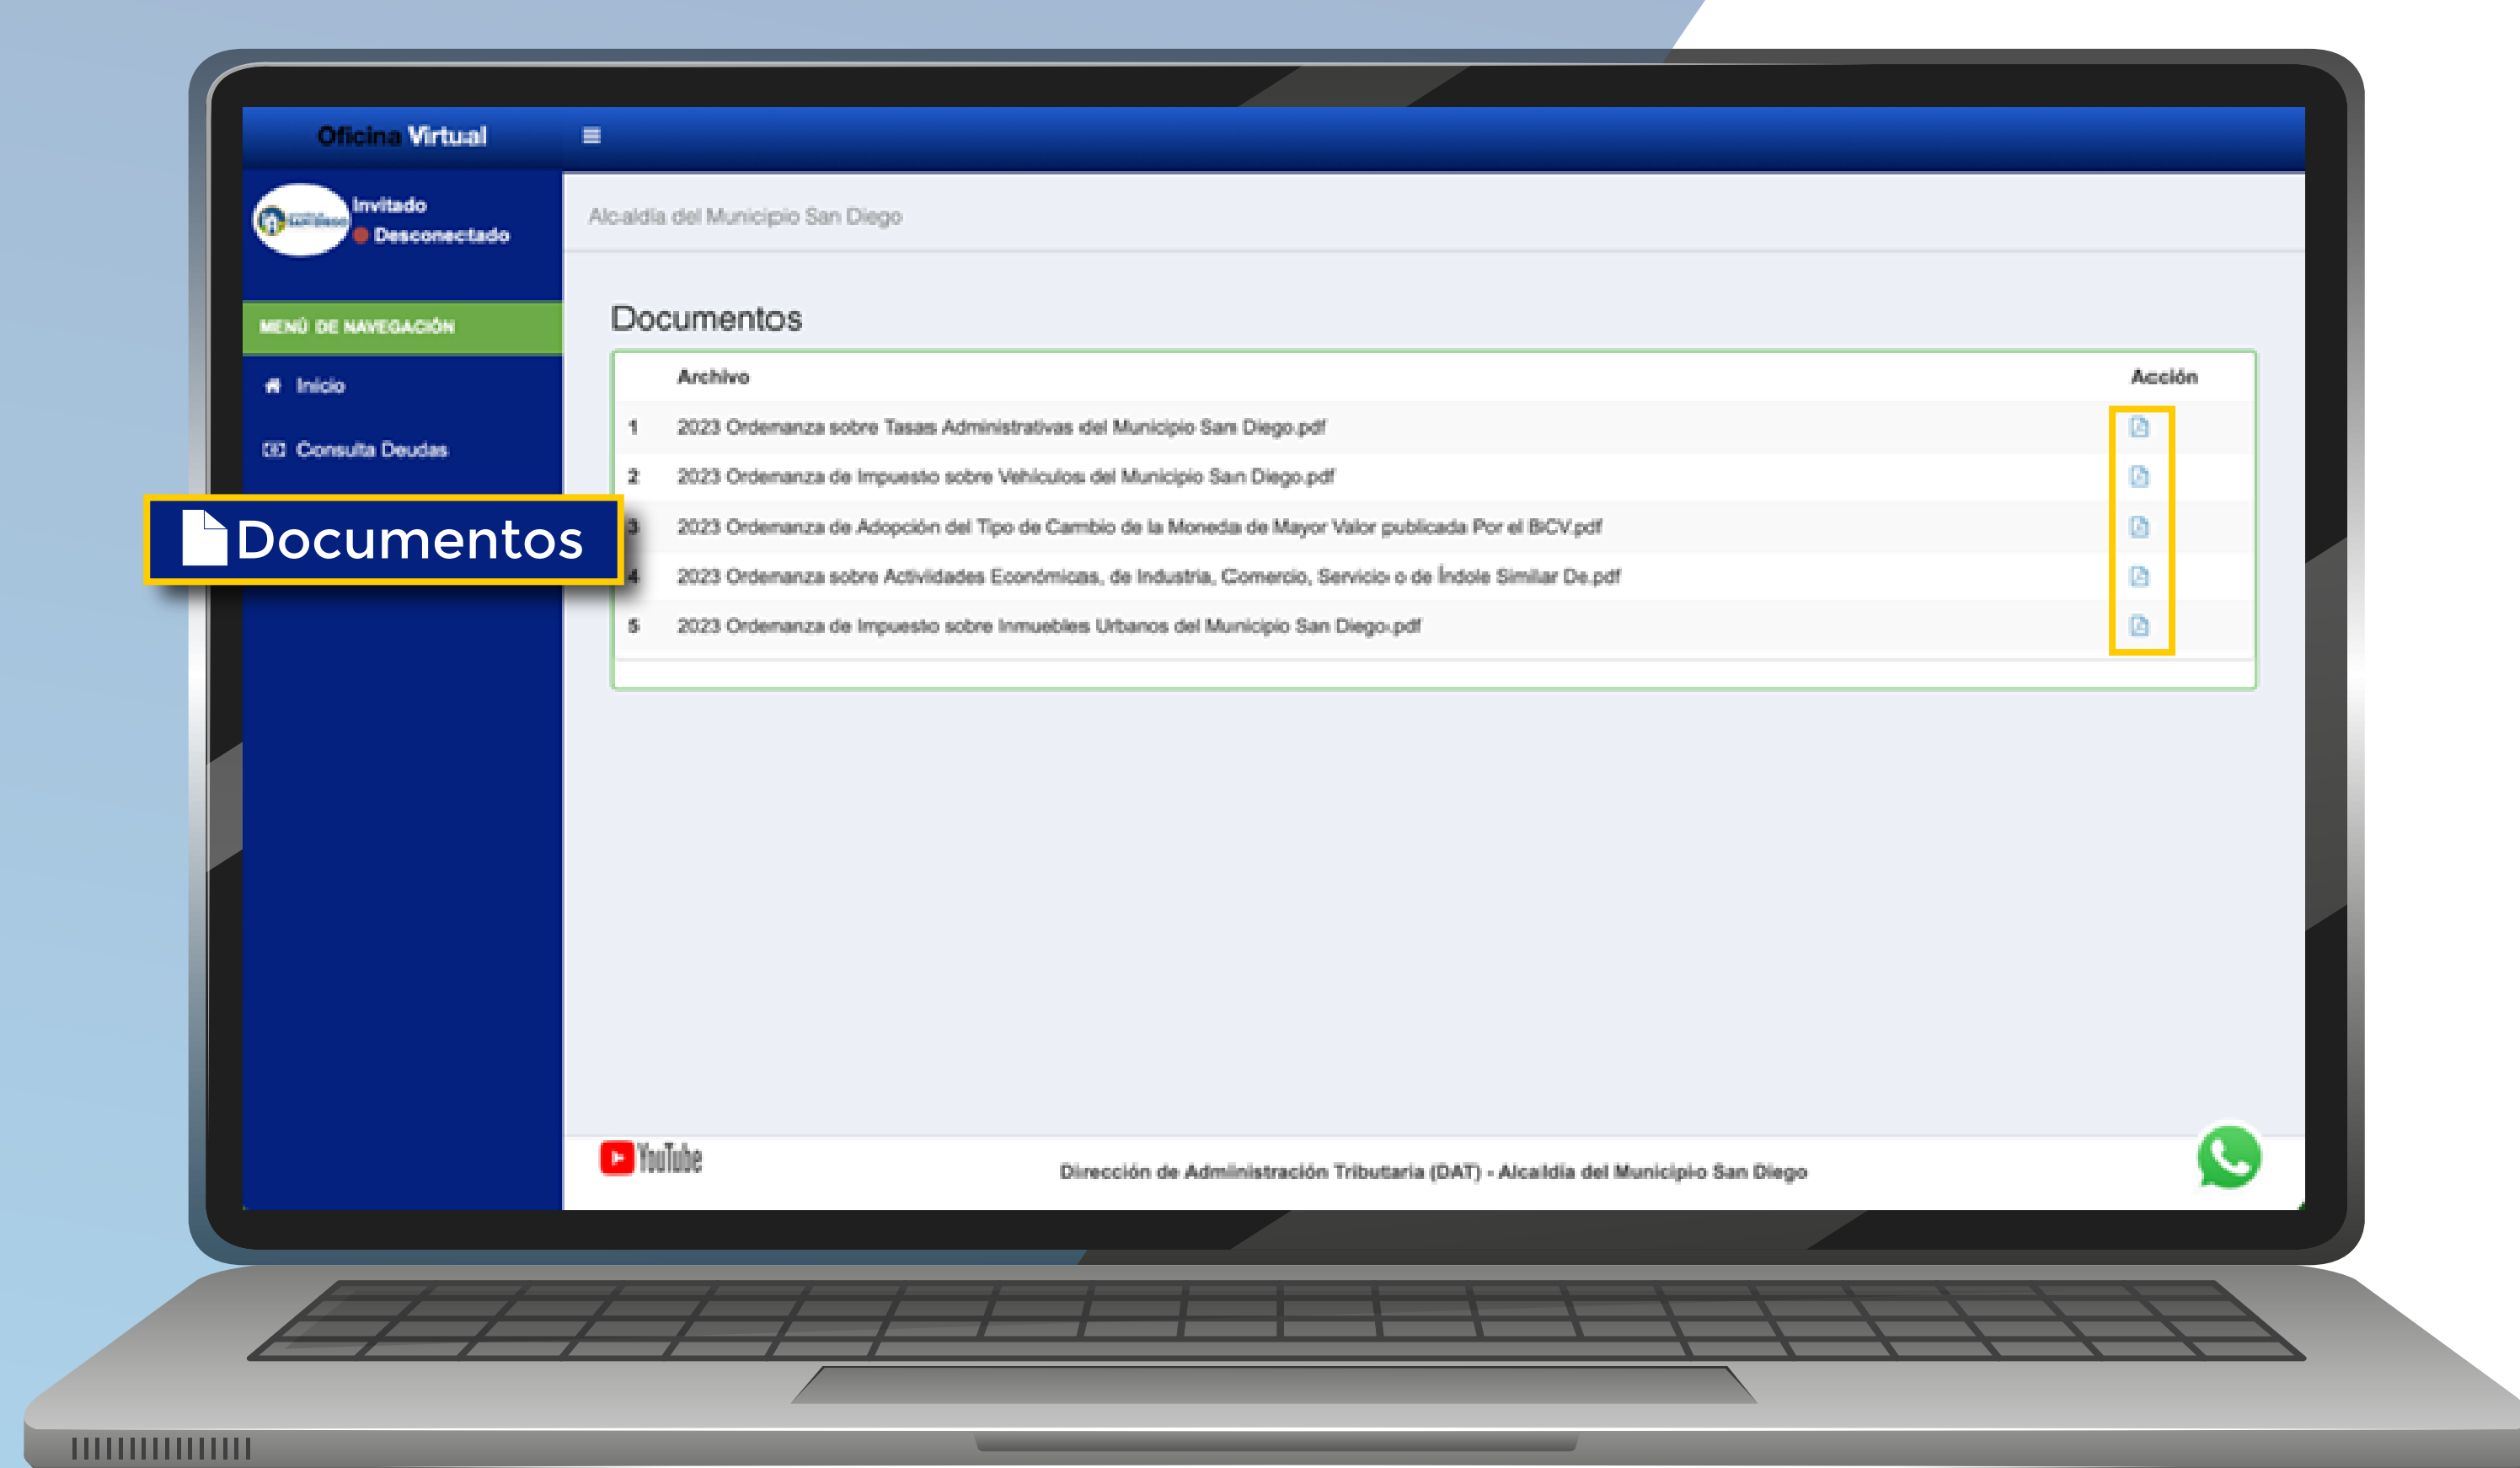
Oficina Virtual

Invitado
Desconectado

MENÚ DE NAVEGACIÓN

Inicio

Consulta Deudas

Documentos

Alcaldía del Municipio San Diego

Documentos

| | Archivo | Acción |
|---|---|---|
| 1 | 2023 Ordenanza sobre Tasas Administrativas del Municipio San Diego.pdf | |
| 2 | 2023 Ordenanza de Impuesto sobre Vehículos del Municipio San Diego.pdf | |
| 3 | 2023 Ordenanza de Adopción del Tipo de Cambio de la Moneda de Mayor Valor publicada Por el BCV.pdf | |
| 4 | 2023 Ordenanza sobre Actividades Económicas, de Industria, Comercio, Servicio o de Índole Similar De.pdf | |
| 5 | 2023 Ordenanza de Impuesto sobre Inmuebles Urbanos del Municipio San Diego.pdf | |

YouTube

Dirección de Administración Tributaria (DAT) - Alcaldía del Municipio San Diego